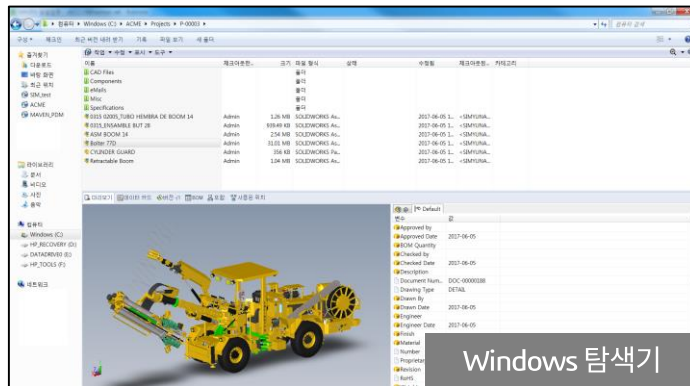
컴퓨터 ▸ Windows (C:) ▸ ACME ▸ Projects ▸ P-00003 ▸

구성 ▾ 체크인 최근 버전 새로 받기 기록 파일 보기 새 폴더

즐겨찾기
다운로드
바탕 화면
최근 위치
SIM_test
ACME
MAVEN_PDM

라이브러리
문서
비디오
사진
음악

컴퓨터
Windows (C:)
HP_RECOVERY (D:)
DATADRIVE0 (E:)
HP_TOOLS (F:)

네트워크

작업 ▾ 수정 ▾ 표시 ▾ 도구 ▾

| 이름 | 체크아웃한... | 크기 | 파일 형식 | 상태 | 수정됨 | 체크아웃한... | 카테고리 |
|---|---|---|---|---|---|---|---|
| CAD Files | | | 폴더 | | | | |
| Components | | | 폴더 | | | | |
| eMails | | | 폴더 | | | | |
| Misc | | | 폴더 | | | | |
| Specifications | | | 폴더 | | | | |
| 0315 0200S_TUBO HEMBRA DE BOOM 14 | Admin | 3.26 MB | SOLIDWORKS As... | | 2017-06-05 1... | <SIMYUNA... | |
| 0315_ENSAMBLE BUT 28 | Admin | 939.49 KB | SOLIDWORKS As... | | 2017-06-05 1... | <SIMYUNA... | |
| ASM BOOM 14 | Admin | 2.54 MB | SOLIDWORKS As... | | 2017-06-05 1... | <SIMYUNA... | |
| Bolter 77D | Admin | 33.01 MB | SOLIDWORKS As... | | 2017-06-05 1... | <SIMYUNA... | |
| CYLINDER GUARD | Admin | 356 KB | SOLIDWORKS Pa... | | 2017-06-05 1... | <SIMYUNA... | |
| Retractable Boom | Admin | 1.04 MB | SOLIDWORKS As... | | 2017-06-05 1... | <SIMYUNA... | |

미리보기 데이터 카드 버전 BOM 포함 사용됨 위치

@ Default

| 변수 | 값 |
|---|---|
| Approved by | |
| Approved Date | 2017-06-05 |
| BOM Quantity | |
| Checked by | |
| Checked Date | 2017-06-05 |
| Description | |
| Document Num... | DOC-00000188 |
| Drawing Type | DETAIL |
| Drawn By | |
| Drawn Date | 2017-06-05 |
| Engineer | |
| Engineer Date | 2017-06-05 |
| Finish | |
| Material | |
| Number | |
| Proprietar | |
| Revision | |
| RoHS | |

Windows 탐색기